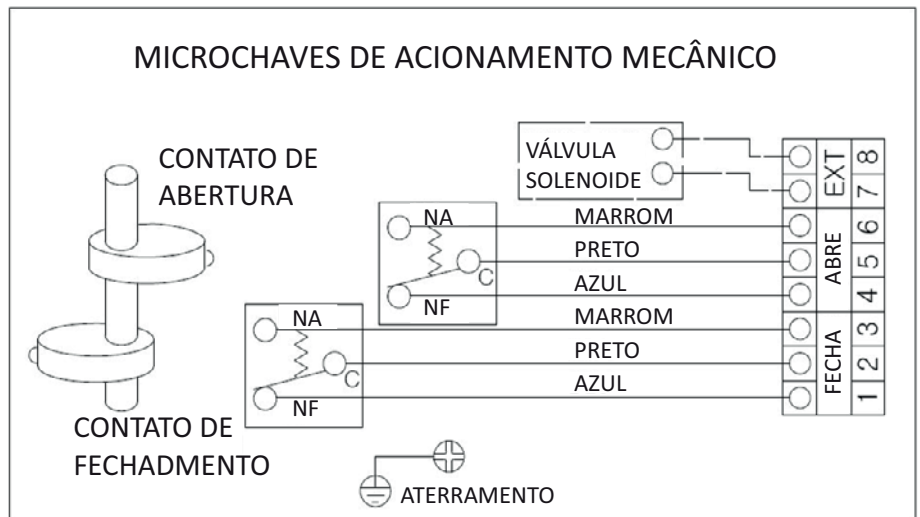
MICROCHAVES DE ACIONAMENTO MECÂNICO

CONTATO DE ABERTURA

VÁLVULA SOLENOIDE

EXT 8 7

NA
C
NF

MARROM
PRETO
AZUL

ABRE 6 5 4

NA
C
NF

MARROM
PRETO
AZUL

FECHA 3 2 1

CONTATO DE FECHADMENTO

ATERRAMENTO